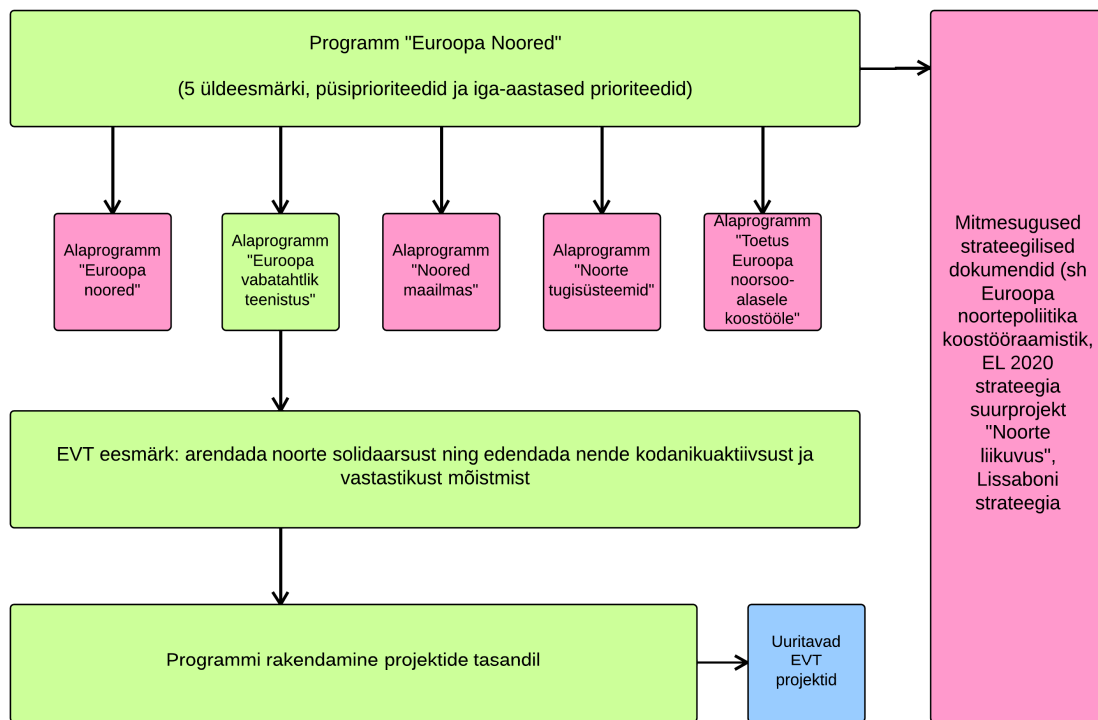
Programm "Euroopa Noored"

(5 üldeesmärki, püsiprioriteedid ja iga-aastased prioriteedid)

Alaprogramm "Euroopa noored"

Alaprogramm "Euroopa vabatahtlik teenistus"

Alaprogramm "Noored maailmas"

Alaprogramm "Noorte tugisüsteemid"

Alaprogramm "Toetus Euroopa noorsoo-alasele koostööle"

Mitmesugused strateegilised dokumendid (sh Euroopa noortepoliitika koostööraamistik, EL 2020 strateegia suurprojekt "Noorte liikuvus", Lissaboni strateegia

EVT eesmärk: arendada noorte solidaarsust ning edendada nende kodanikuaktiivsust ja vastastikust mõistmist

Programmi rakendamine projektide tasandil

Uuritavad EVT projektid